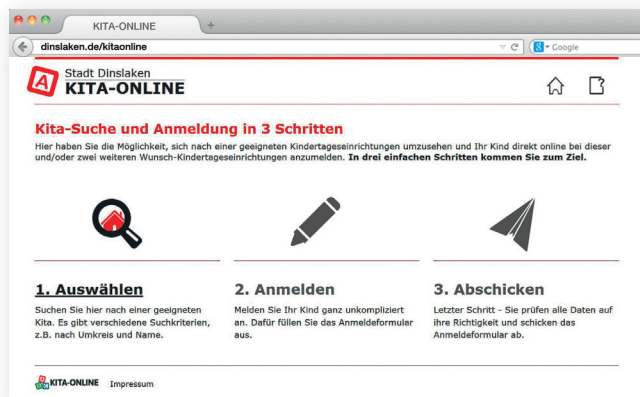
KITA-ONLINE

dinslaken.de/kitaonline

Google

Stadt Dinslaken
KITA-ONLINE

Kita-Suche und Anmeldung in 3 Schritten

Hier haben Sie die Möglichkeit, sich nach einer geeigneten Kindertageseinrichtungen umzusehen und Ihr Kind direkt online bei dieser und/oder zwei weiteren Wunsch-Kindertageseinrichtungen anzumelden. **In drei einfachen Schritten kommen Sie zum Ziel.**

1. Auswählen

Suchen Sie hier nach einer geeigneten Kita. Es gibt verschiedene Suchkriterien, z.B. nach Umkreis und Name.

2. Anmelden

Melden Sie Ihr Kind ganz unkompliziert an. Dafür füllen Sie das Anmeldeformular aus.

3. Abschicken

Letzter Schritt - Sie prüfen alle Daten auf ihre Richtigkeit und schicken das Anmeldeformular ab.

KITA-ONLINE Impressum